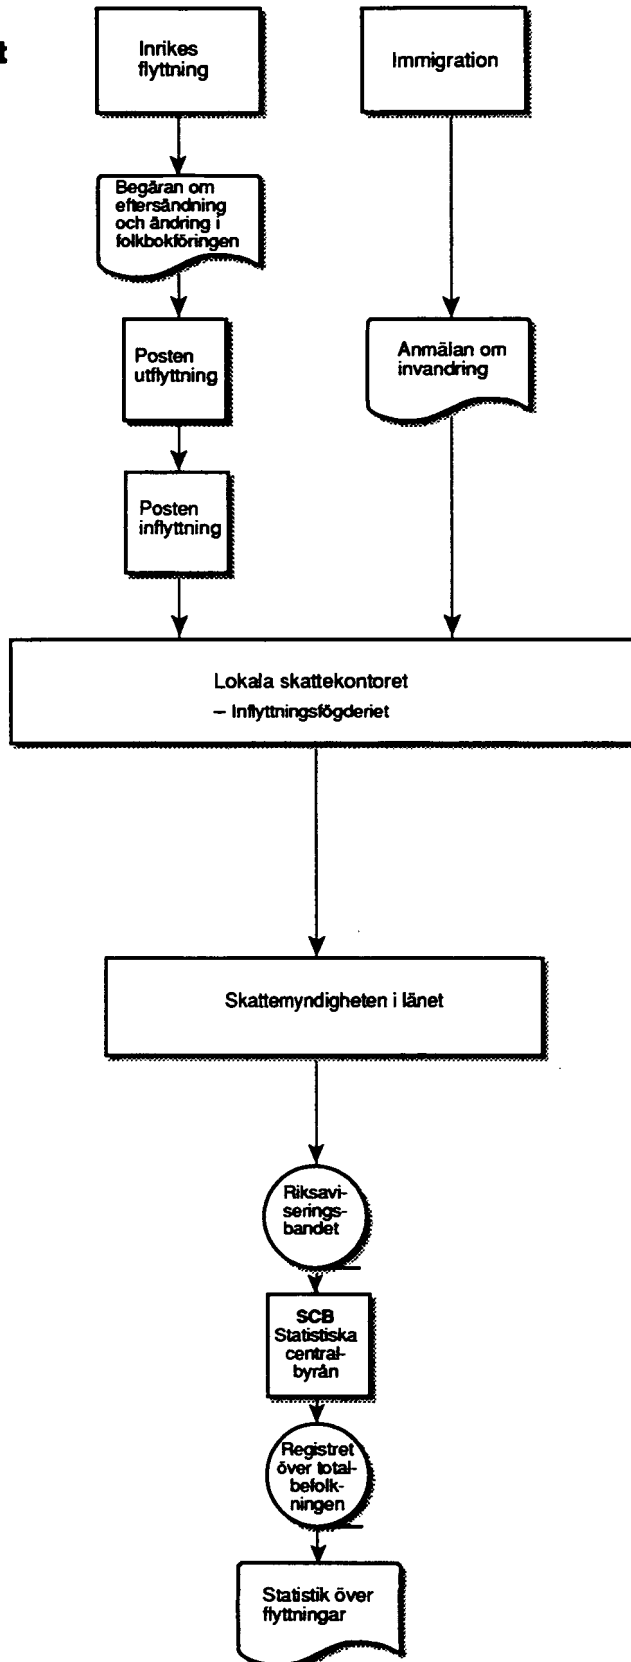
t

Inrikes flyttning

Immigration

Begäran om eftersändning och ändring i folkbokföringen

Posten utflyttning

Anmälan om invandring

Posten inflyttning

Lokala skattekontoret
– Inflyttningsfögderiet

Skattemyndigheten i länet

Riksaviseringsbandet

SCB Statistiska centralbyrån

Registret över totalbefolkningen

Statistik över flyttningar